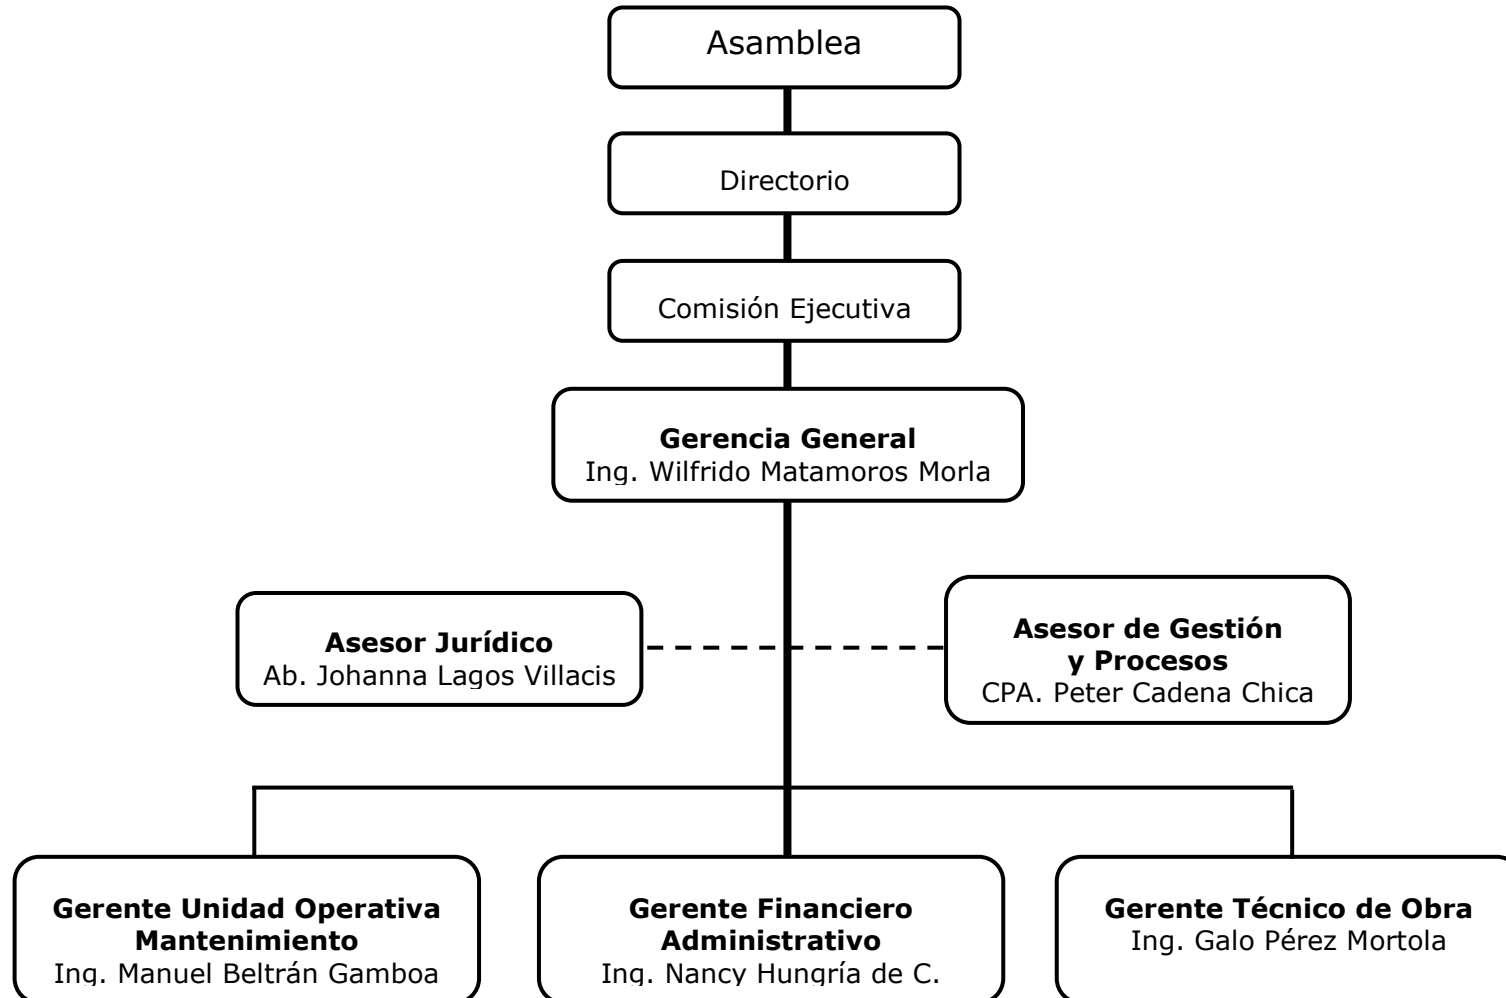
Asamblea

Directorio

Comisión Ejecutiva

**Gerencia General**
Ing. Wilfrido Matamoros Morla

**Asesor Jurídico**
Ab. Johanna Lagos Villacis

**Asesor de Gestión y Procesos**
CPA. Peter Cadena Chica

**Gerente Unidad Operativa Mantenimiento**
Ing. Manuel Beltrán Gamboa

**Gerente Financiero Administrativo**
Ing. Nancy Hungría de C.

**Gerente Técnico de Obra**
Ing. Galo Pérez Mortola